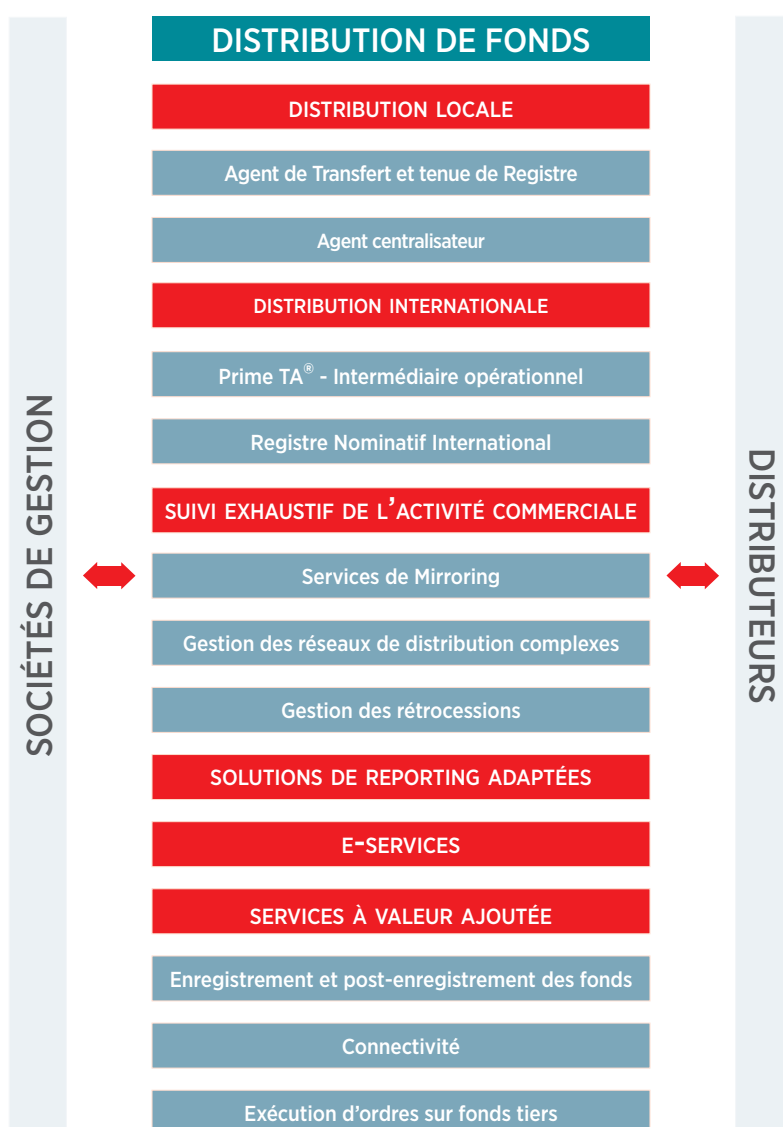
SOCIÉTÉS DE GESTION

DISTRIBUTION DE FONDS

DISTRIBUTION LOCALE

Agent de Transfert et tenue de Registre

Agent centralisateur

DISTRIBUTION INTERNATIONALE

Prime TA® - Intermédiaire opérationnel

Registre Nominatif International

SUIVI EXHAUSTIF DE L'ACTIVITÉ COMMERCIALE

Services de Mirroring

Gestion des réseaux de distribution complexes

Gestion des rétrocessions

SOLUTIONS DE REPORTING ADAPTÉES

E-SERVICES

SERVICES À VALEUR AJOUTÉE

Enregistrement et post-enregistrement des fonds

Connectivité

Exécution d'ordres sur fonds tiers

DISTRIBUTEURS